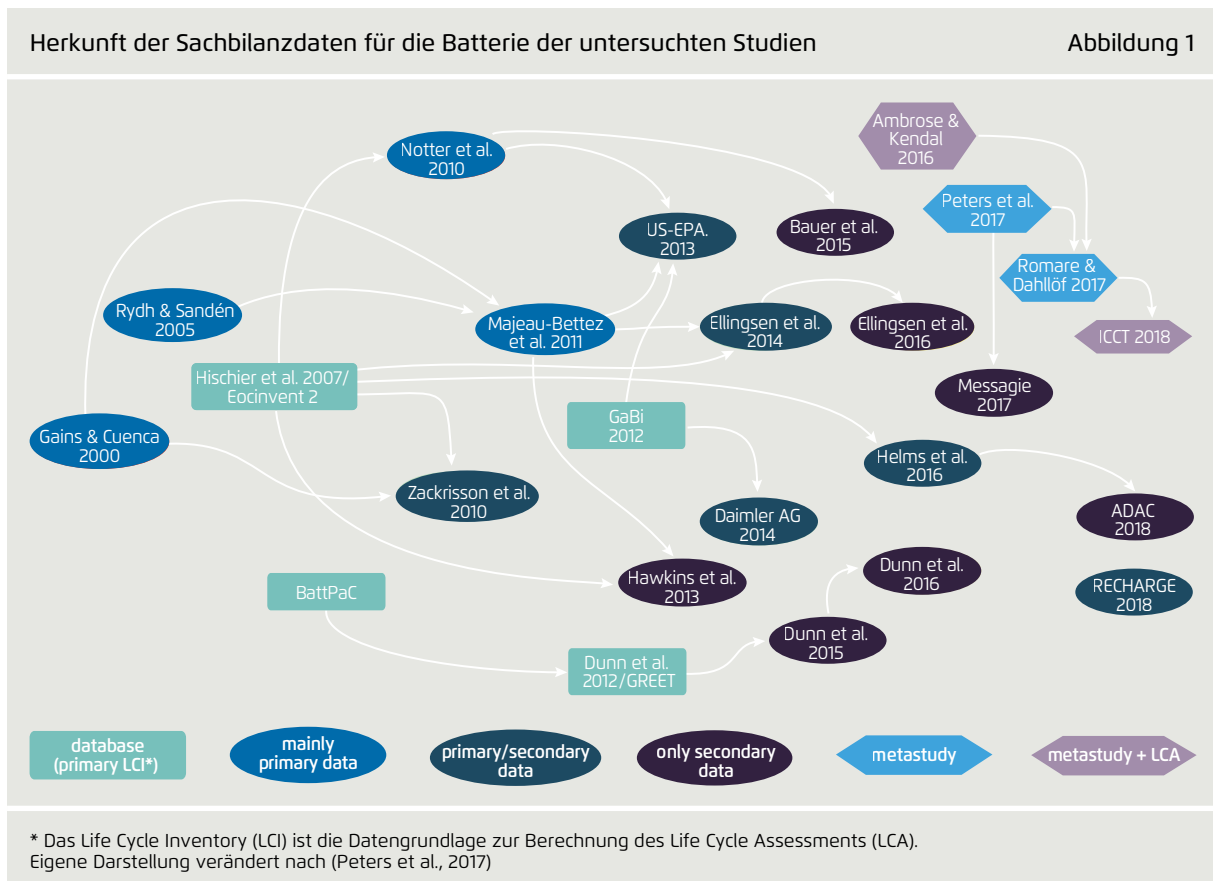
Herkunft der Sachbilanzdaten für die Batterie der untersuchten Studien

Abbildung 1

Ambrose & Kendal 2016

Notter et al. 2010

Peters et al. 2017

US-EPA. 2013

Bauer et al. 2015

Romare & Dahllöf 2017

Rydh & Sandén 2005

Majeau-Bettez et al. 2011

Ellingsen et al. 2014

Ellingsen et al. 2016

ICCT 2018

Hischier et al. 2007/ Eocinvent 2

Messagie 2017

GaBi 2012

Gains & Cuenca 2000

Helms et al. 2016

Zackrisson et al. 2010

ADAC 2018

Daimler AG 2014

Dunn et al. 2016

Hawkins et al. 2013

BattPaC

RECHARGE 2018

Dunn et al. 2015

Dunn et al. 2012/GREET

database (primary LCI*)

mainly primary data

primary/secondary data

only secondary data

metastudy

metastudy + LCA

* Das Life Cycle Inventory (LCI) ist die Datengrundlage zur Berechnung des Life Cycle Assessments (LCA).
Eigene Darstellung verändert nach (Peters et al., 2017)